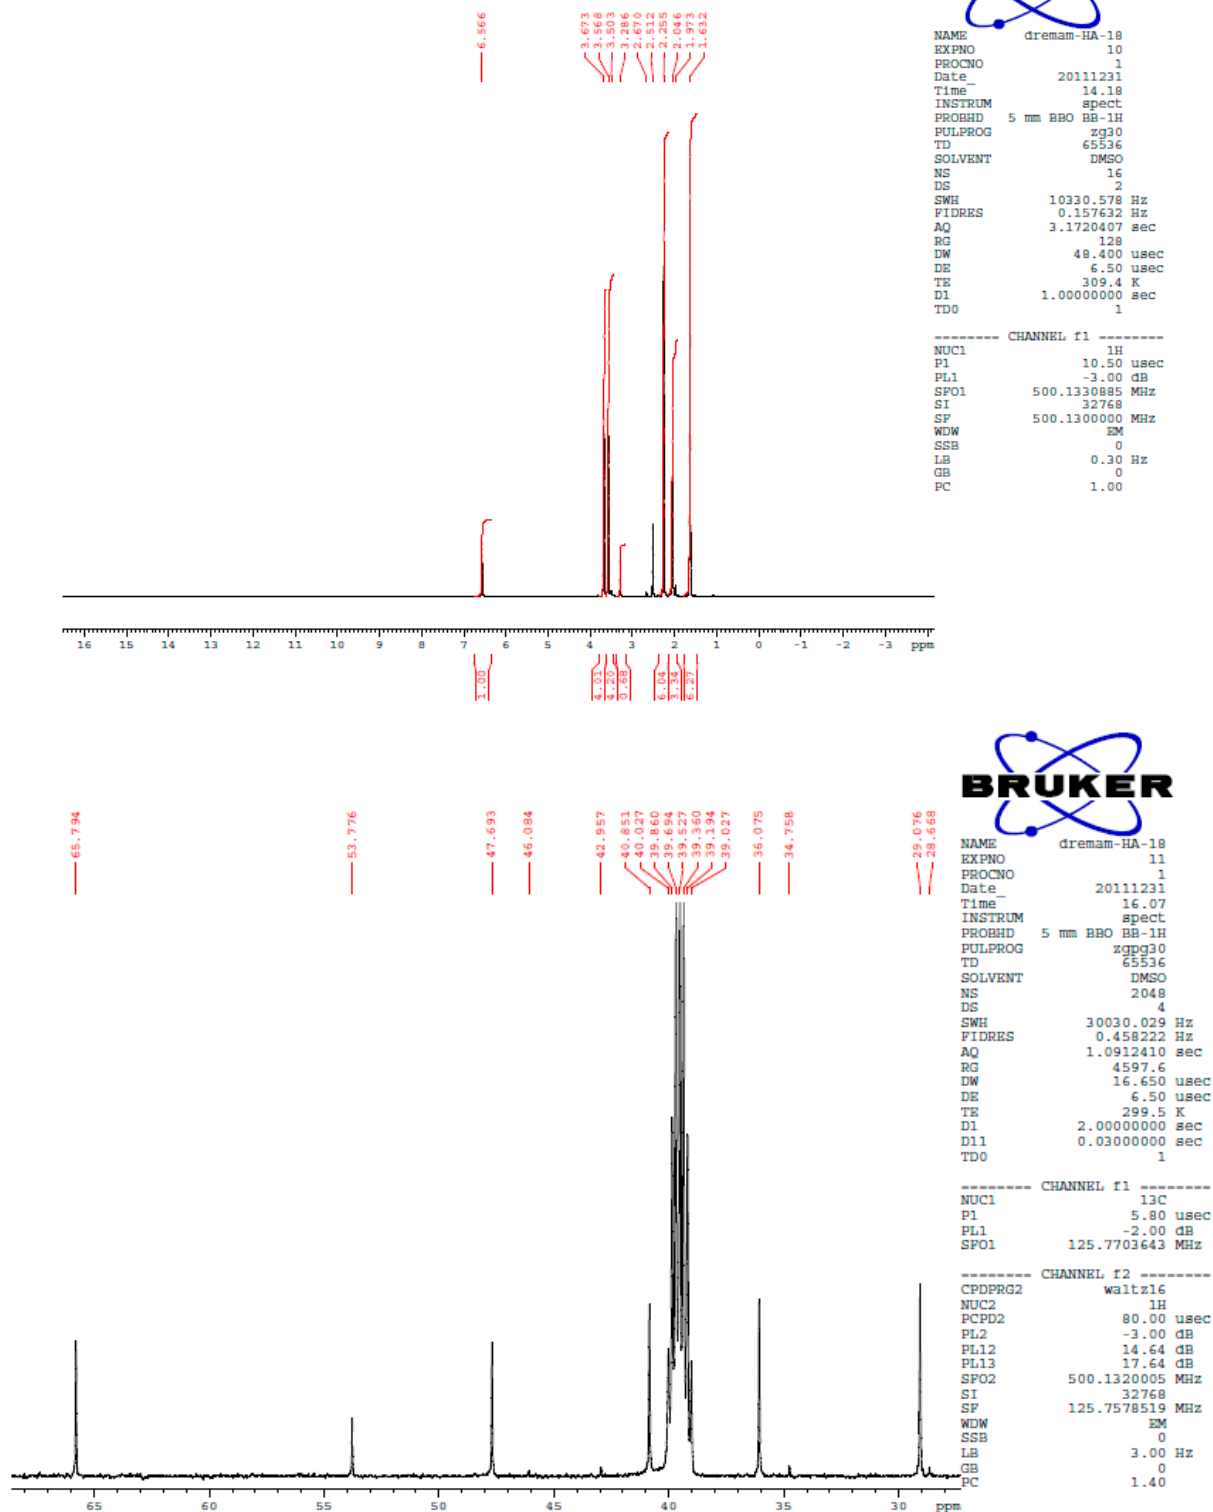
6.566

3.673
3.568
3.503
3.286
2.670
2.512
2.255
2.046
1.973
1.632

| NAME | dremam-HA-18 |
|---|---|
| EXPNO | 10 |
| PROCNO | 1 |
| Date_ | 20111231 |
| Time | 14.18 |
| INSTRUM | spect |
| PROBHD | 5 mm BBO BB-1H |
| PULPROG | zg30 |
| TD | 65536 |
| SOLVENT | DMSO |
| NS | 16 |
| DS | 2 |
| SWH | 10330.578 Hz |
| FIDRES | 0.157632 Hz |
| AQ | 3.1720407 sec |
| RG | 128 |
| DW | 48.400 usec |
| DE | 6.50 usec |
| TE | 309.4 K |
| D1 | 1.00000000 sec |
| TD0 | 1 |

======== CHANNEL f1 ========

| NUC1 | 1H |
|---|---|
| P1 | 10.50 usec |
| PL1 | -3.00 dB |
| SFO1 | 500.1330885 MHz |
| SI | 32768 |
| SF | 500.1300000 MHz |
| WDW | EM |
| SSB | 0 |
| LB | 0.30 Hz |
| GB | 0 |
| PC | 1.00 |

16 15 14 13 12 11 10 9 8 7 6 5 4 3 2 1 0 -1 -2 -3 ppm

1.00
4.01
4.20
0.68
6.04
3.34
6.27

65.794
53.776
47.693
46.084
42.957
40.851
40.027
39.860
39.694
39.527
39.360
39.194
39.027
36.075
34.758
29.076
28.668

BRUKER

| NAME | dremam-HA-18 |
|---|---|
| EXPNO | 11 |
| PROCNO | 1 |
| Date_ | 20111231 |
| Time | 16.07 |
| INSTRUM | spect |
| PROBHD | 5 mm BBO BB-1H |
| PULPROG | zgpg30 |
| TD | 65536 |
| SOLVENT | DMSO |
| NS | 2048 |
| DS | 4 |
| SWH | 30030.029 Hz |
| FIDRES | 0.458222 Hz |
| AQ | 1.0912410 sec |
| RG | 4597.6 |
| DW | 16.650 usec |
| DE | 6.50 usec |
| TE | 299.5 K |
| D1 | 2.00000000 sec |
| D11 | 0.03000000 sec |
| TD0 | 1 |

======== CHANNEL f1 ========

| NUC1 | 13C |
|---|---|
| P1 | 5.80 usec |
| PL1 | -2.00 dB |
| SFO1 | 125.7703643 MHz |

======== CHANNEL f2 ========

| CPDPRG2 | waltz16 |
|---|---|
| NUC2 | 1H |
| PCPD2 | 80.00 usec |
| PL2 | -3.00 dB |
| PL12 | 14.64 dB |
| PL13 | 17.64 dB |
| SFO2 | 500.1320005 MHz |
| SI | 32768 |
| SF | 125.7578519 MHz |
| WDW | EM |
| SSB | 0 |
| LB | 3.00 Hz |
| GB | 0 |
| PC | 1.40 |

65 60 55 50 45 40 35 30 ppm